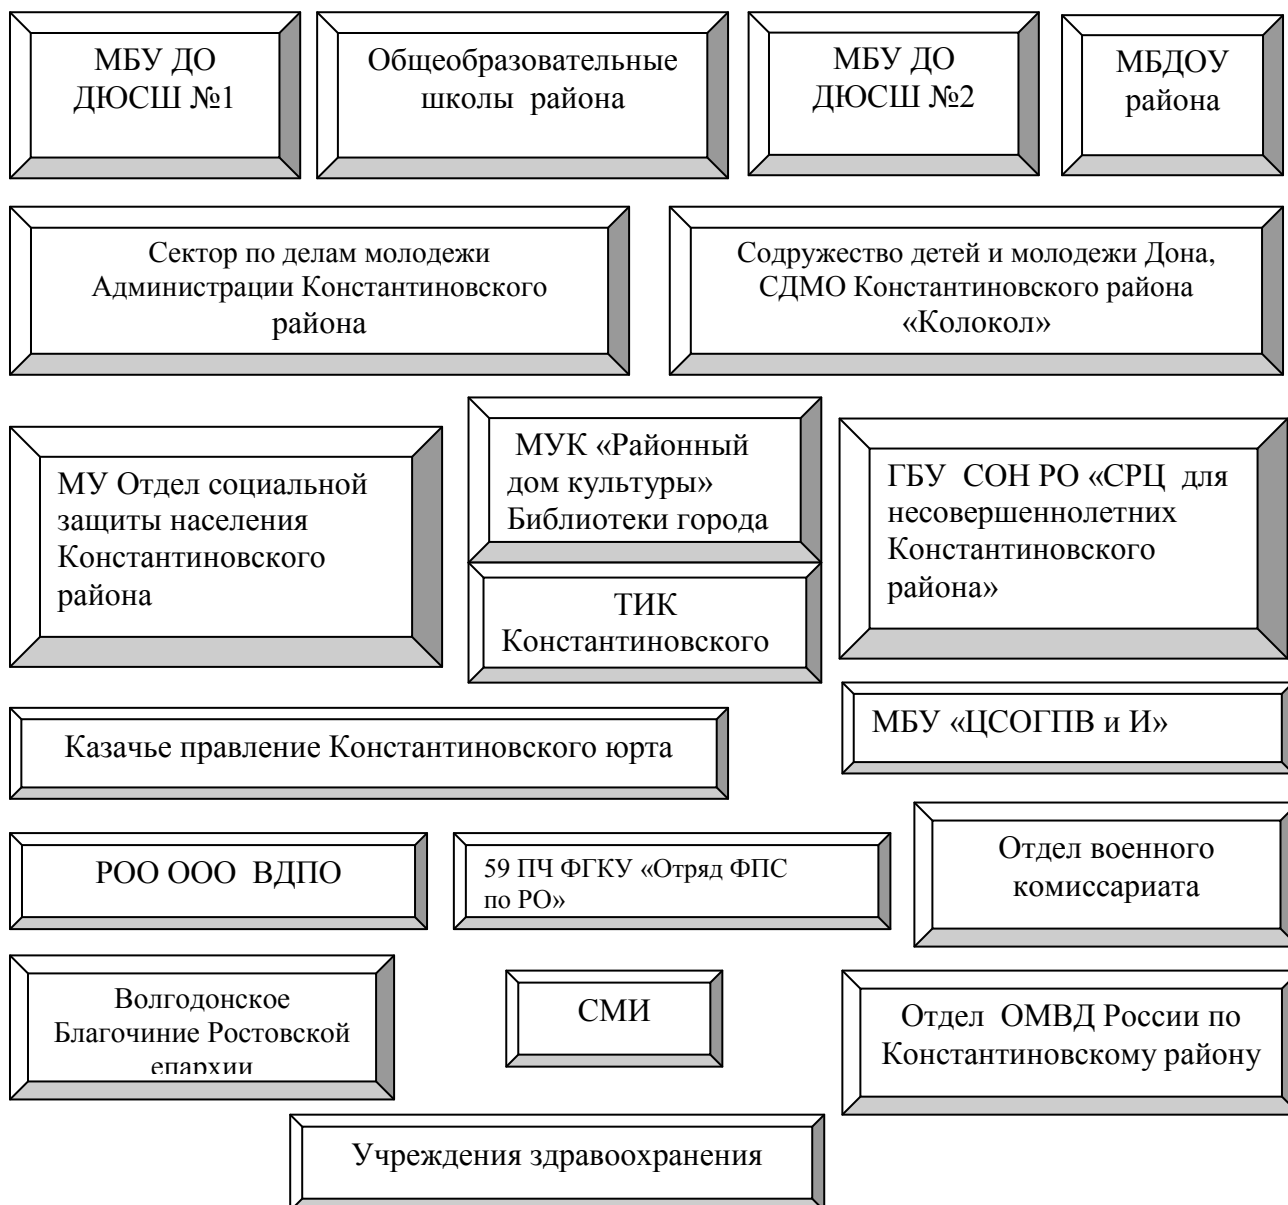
МБУ ДО ДЮСШ №1

Общеобразовательные школы района

МБУ ДО ДЮСШ №2

МБДОУ района

Сектор по делам молодежи Администрации Константиновского района

Содружество детей и молодежи Дона, СДМО Константиновского района «Колокол»

МУ Отдел социальной защиты населения Константиновского района

МУК «Районный дом культуры» Библиотеки города

ГБУ СОН РО «СРЦ для несовершеннолетних Константиновского района»

ТИК Константиновского

Казачье правление Константиновского юрта

МБУ «ЦСОГПВ и И»

РОО ООО ВДПО

59 ПЧ ФГКУ «Отряд ФПС по РО»

Отдел военного комиссариата

Волгодонское Благочиние Ростовской епархии

СМИ

Отдел ОМВД России по Константиновскому району

Учреждения здравоохранения